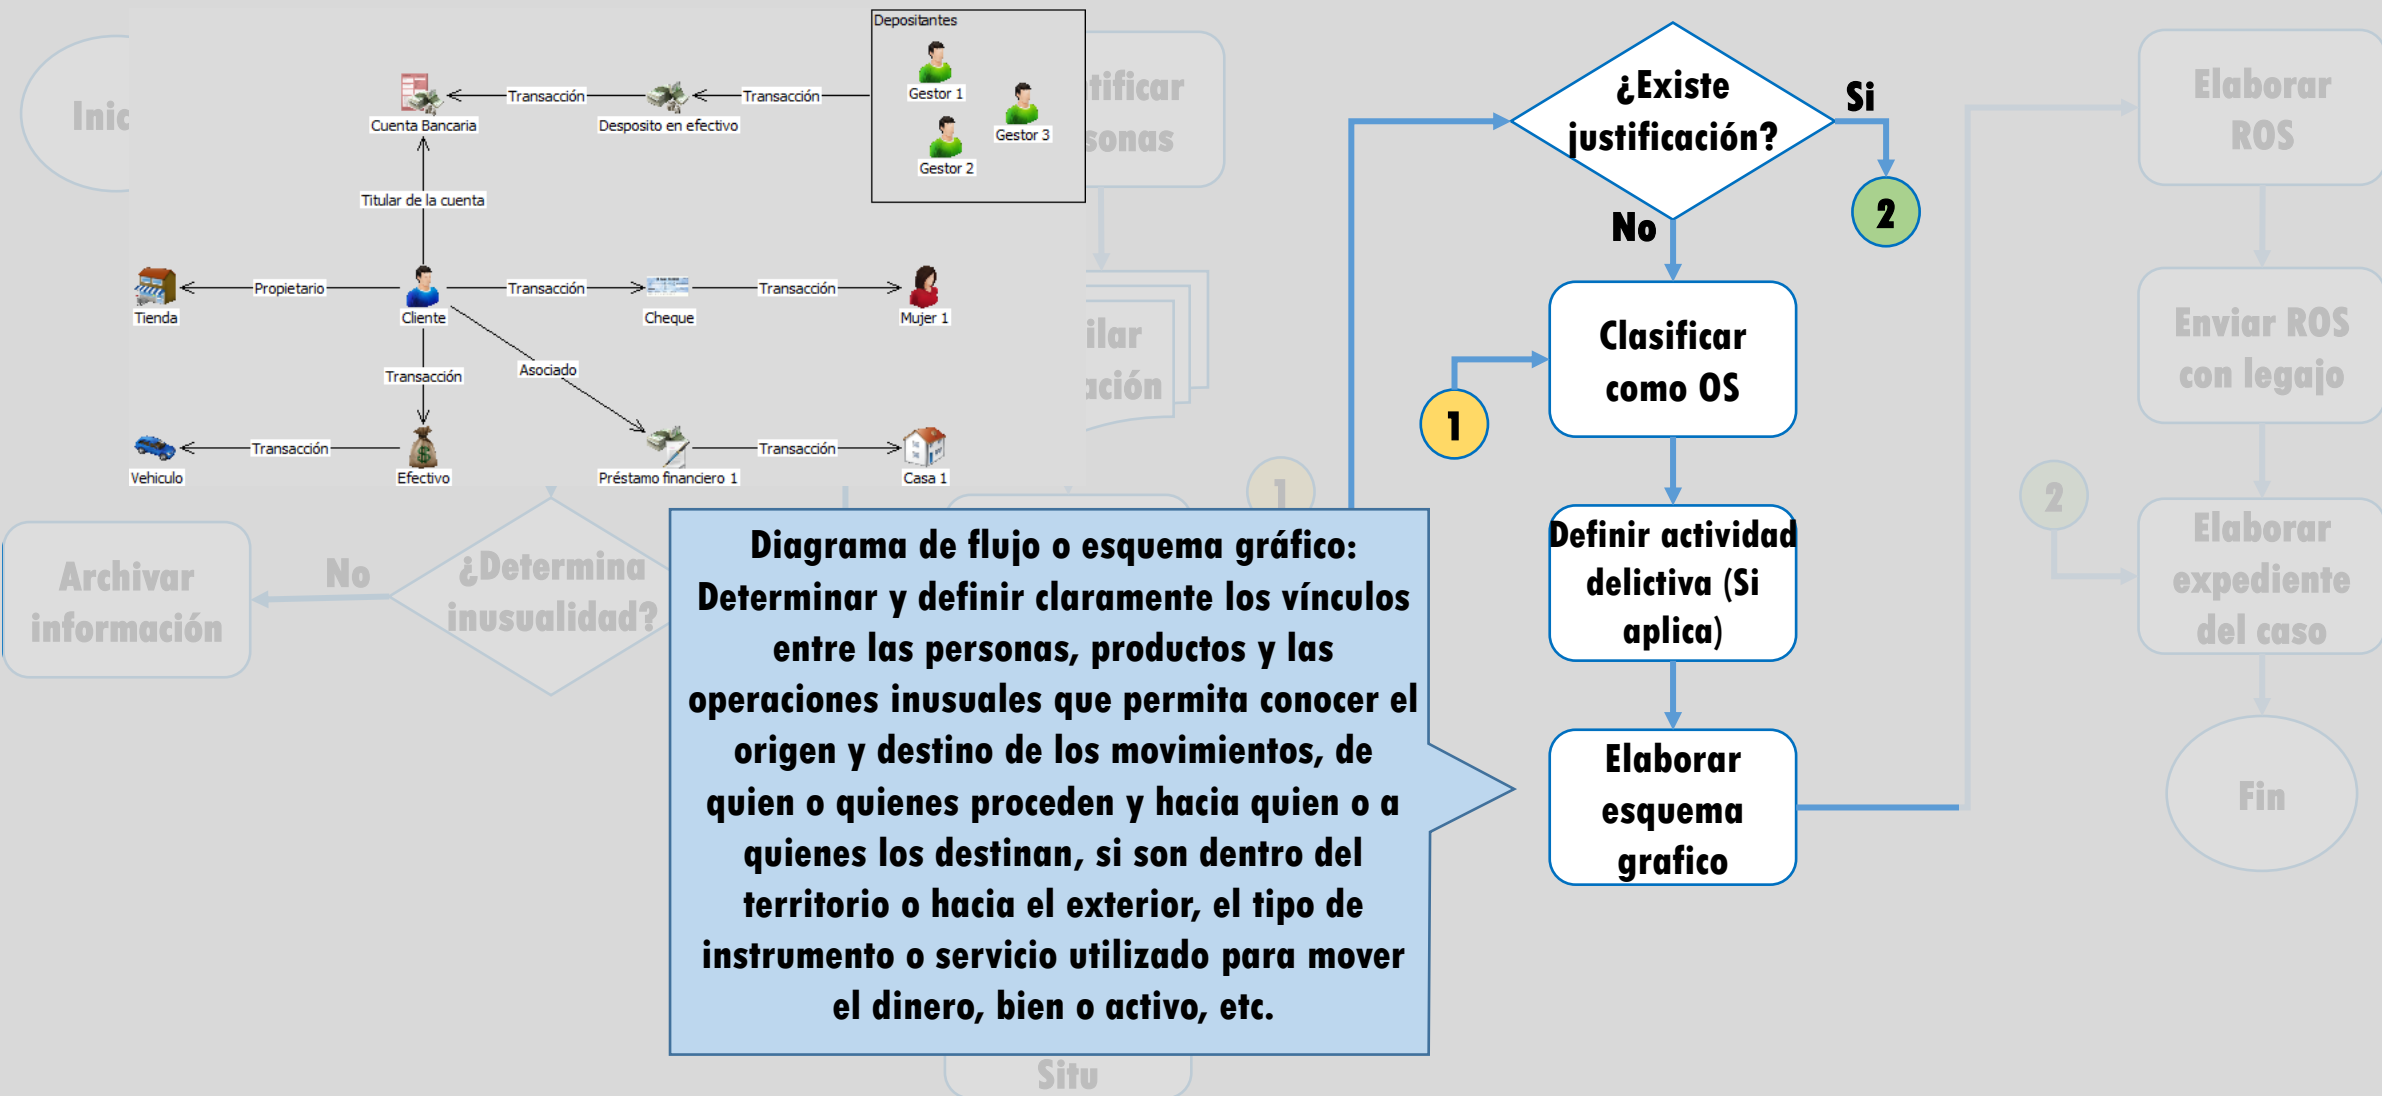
Inic

Depositantes
Gestor 1
Gestor 3
Gestor 2

Cuenta Bancaria
Transacción
Desposito en efectivo
Transacción
Titular de la cuenta
Tienda
Propietario
Cliente
Transacción
Cheque
Transacción
Mujer 1
Asociado
Transacción
Vehiculo
Transacción
Efectivo
Préstamo financiero 1
Transacción
Casa 1

tificar
sonas

ilar
ación

¿Existe justificación?
Si
No
2
Clasificar como OS
1
Definir actividad delictiva (Si aplica)
Elaborar esquema grafico

Elaborar ROS
Enviar ROS con legajo
2
Elaborar expediente del caso
Fin

Archivar información
No
¿Determina inusualidad?
1

Diagrama de flujo o esquema gráfico: Determinar y definir claramente los vínculos entre las personas, productos y las operaciones inusuales que permita conocer el origen y destino de los movimientos, de quien o quienes proceden y hacia quien o a quienes los destinan, si son dentro del territorio o hacia el exterior, el tipo de instrumento o servicio utilizado para mover el dinero, bien o activo, etc.

Situ